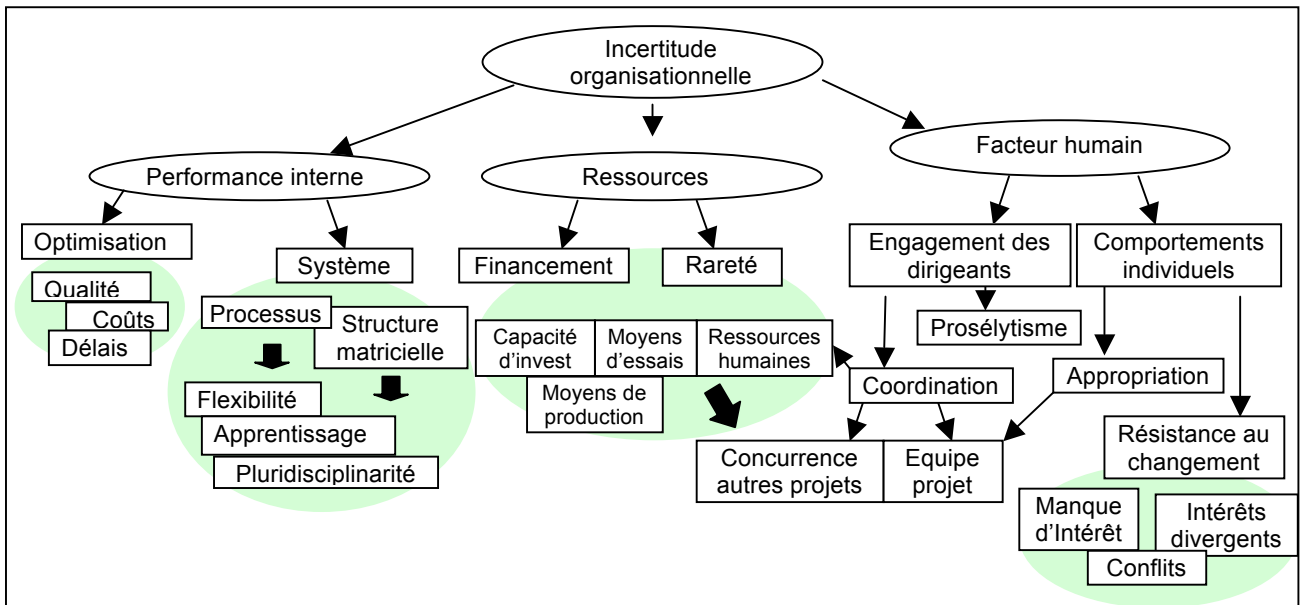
Incertitude organisationnelle

Performance interne

Ressources

Facteur humain

Optimisation

Système

Financement

Rareté

Engagement des dirigeants

Comportements individuels

Qualité

Coûts

Délais

Processus

Structure matricielle

Flexibilité

Apprentissage

Pluridisciplinarité

Capacité d'invest

Moyens d'essais

Ressources humaines

Moyens de production

Prosélytisme

Coordination

Appropriation

Concurrence autres projets

Equipe projet

Résistance au changement

Manque d'Intérêt

Intérêts divergents

Conflits